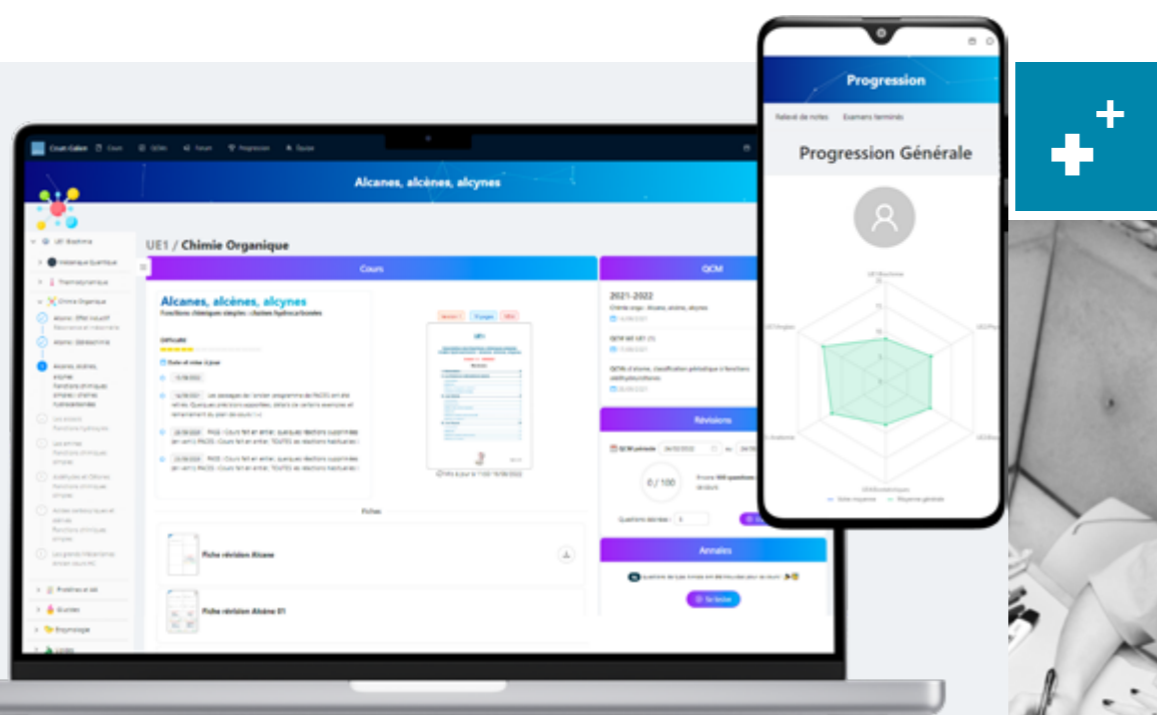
Progression

Relevé de notes Examens terminés

Progression Générale

Cours QCM Forum Progression Équipe

Alcanes, alcènes, alcynes

UE1 / Chimie Organique

UE1 Biochimie

Mécanique Quantique

Thermodynamique

Chimie Organique

Cours

Alcanes, alcènes, alcynes

Fonctions chimiques simples : chaînes hydrocarbonées

Difficulté

Fiches

Fiche révision Alcane

Fiche révision Alcène E1

QCM

2021-2022

Révisions

0 / 100

Annales

Protéines et AA

Glucides

Enzymologie

Lipides